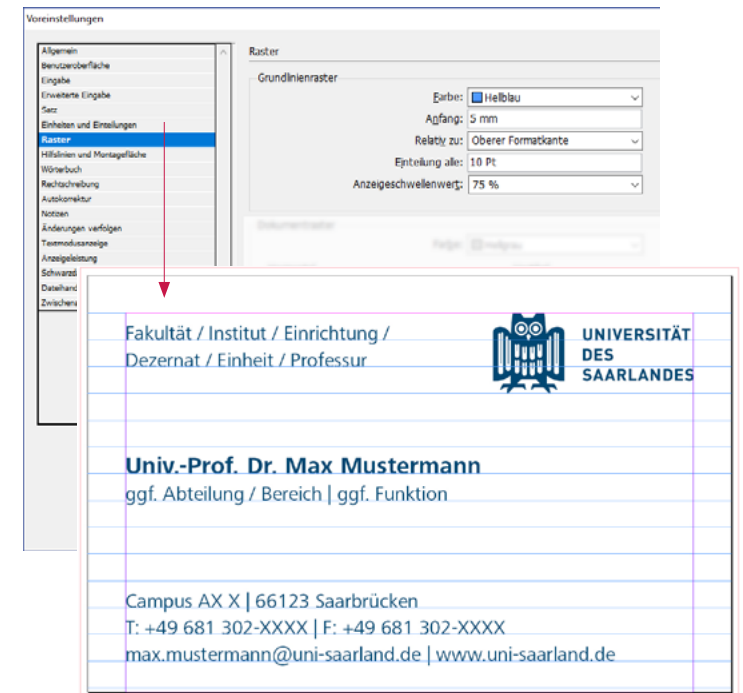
Voreinstellungen

Allgemein
Benutzeroberfläche
Eingabe
Erweiterte Eingabe
Satz
Einheiten und Einteilungen
Raster
Hilfslinien und Montagefläche
Wörterbuch
Rechtschreibung
Autokorrektur
Notizen
Änderungen verfolgen
Textmodusanzeige
Anzeigeleistung
Schwarzd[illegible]
Dateihand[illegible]
Zwischen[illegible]

Raster

Grundlinienraster

Farbe: Hellblau
Anfang: 5 mm
Relativ zu: Oberer Formatkante
Einteilung alle: 10 Pt
Anzeigeschwellenwert: 75 %

Dokumentraster

Farbe: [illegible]

Fakultät / Institut / Einrichtung / Dezernat / Einheit / Professur

UNIVERSITÄT DES SAARLANDES

Univ.-Prof. Dr. Max Mustermann
ggf. Abteilung / Bereich | ggf. Funktion

Campus AX X | 66123 Saarbrücken
T: +49 681 302-XXXX | F: +49 681 302-XXXX
max.mustermann@uni-saarland.de | www.uni-saarland.de